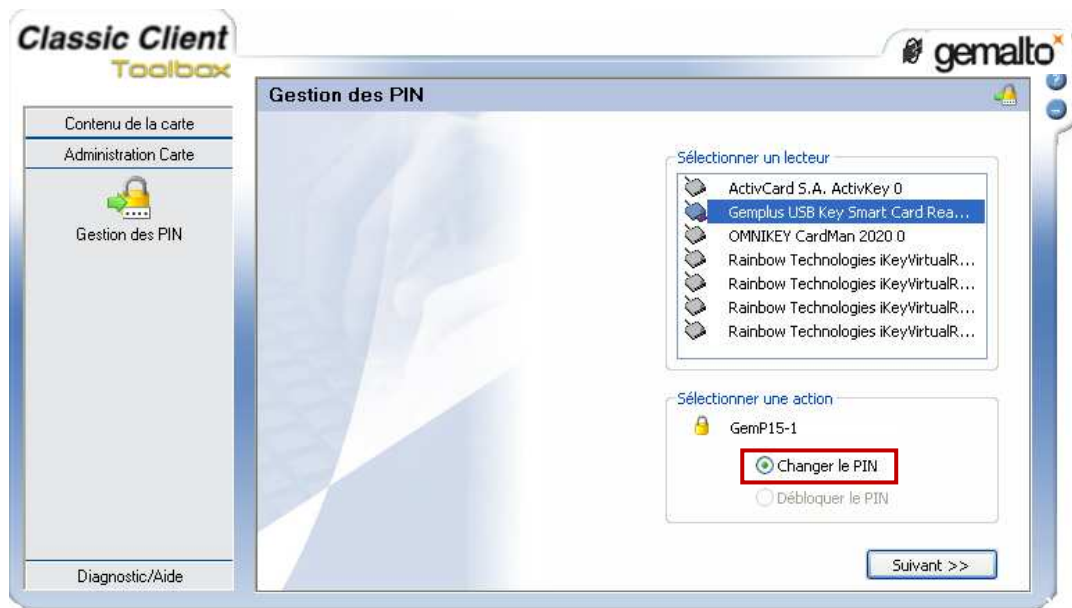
Classic Client
Toolbox

gemalto

Gestion des PIN

Contenu de la carte
Administration Carte
Gestion des PIN

Sélectionner un lecteur
ActivCard S.A. ActivKey 0
Gemplus USB Key Smart Card Rea...
OMNIKEY CardMan 2020 0
Rainbow Technologies iKeyVirtualR...
Rainbow Technologies iKeyVirtualR...
Rainbow Technologies iKeyVirtualR...
Rainbow Technologies iKeyVirtualR...

Sélectionner une action
GemP15-1
Changer le PIN
Débloquer le PIN

Suivant >>

Diagnostic/Aide